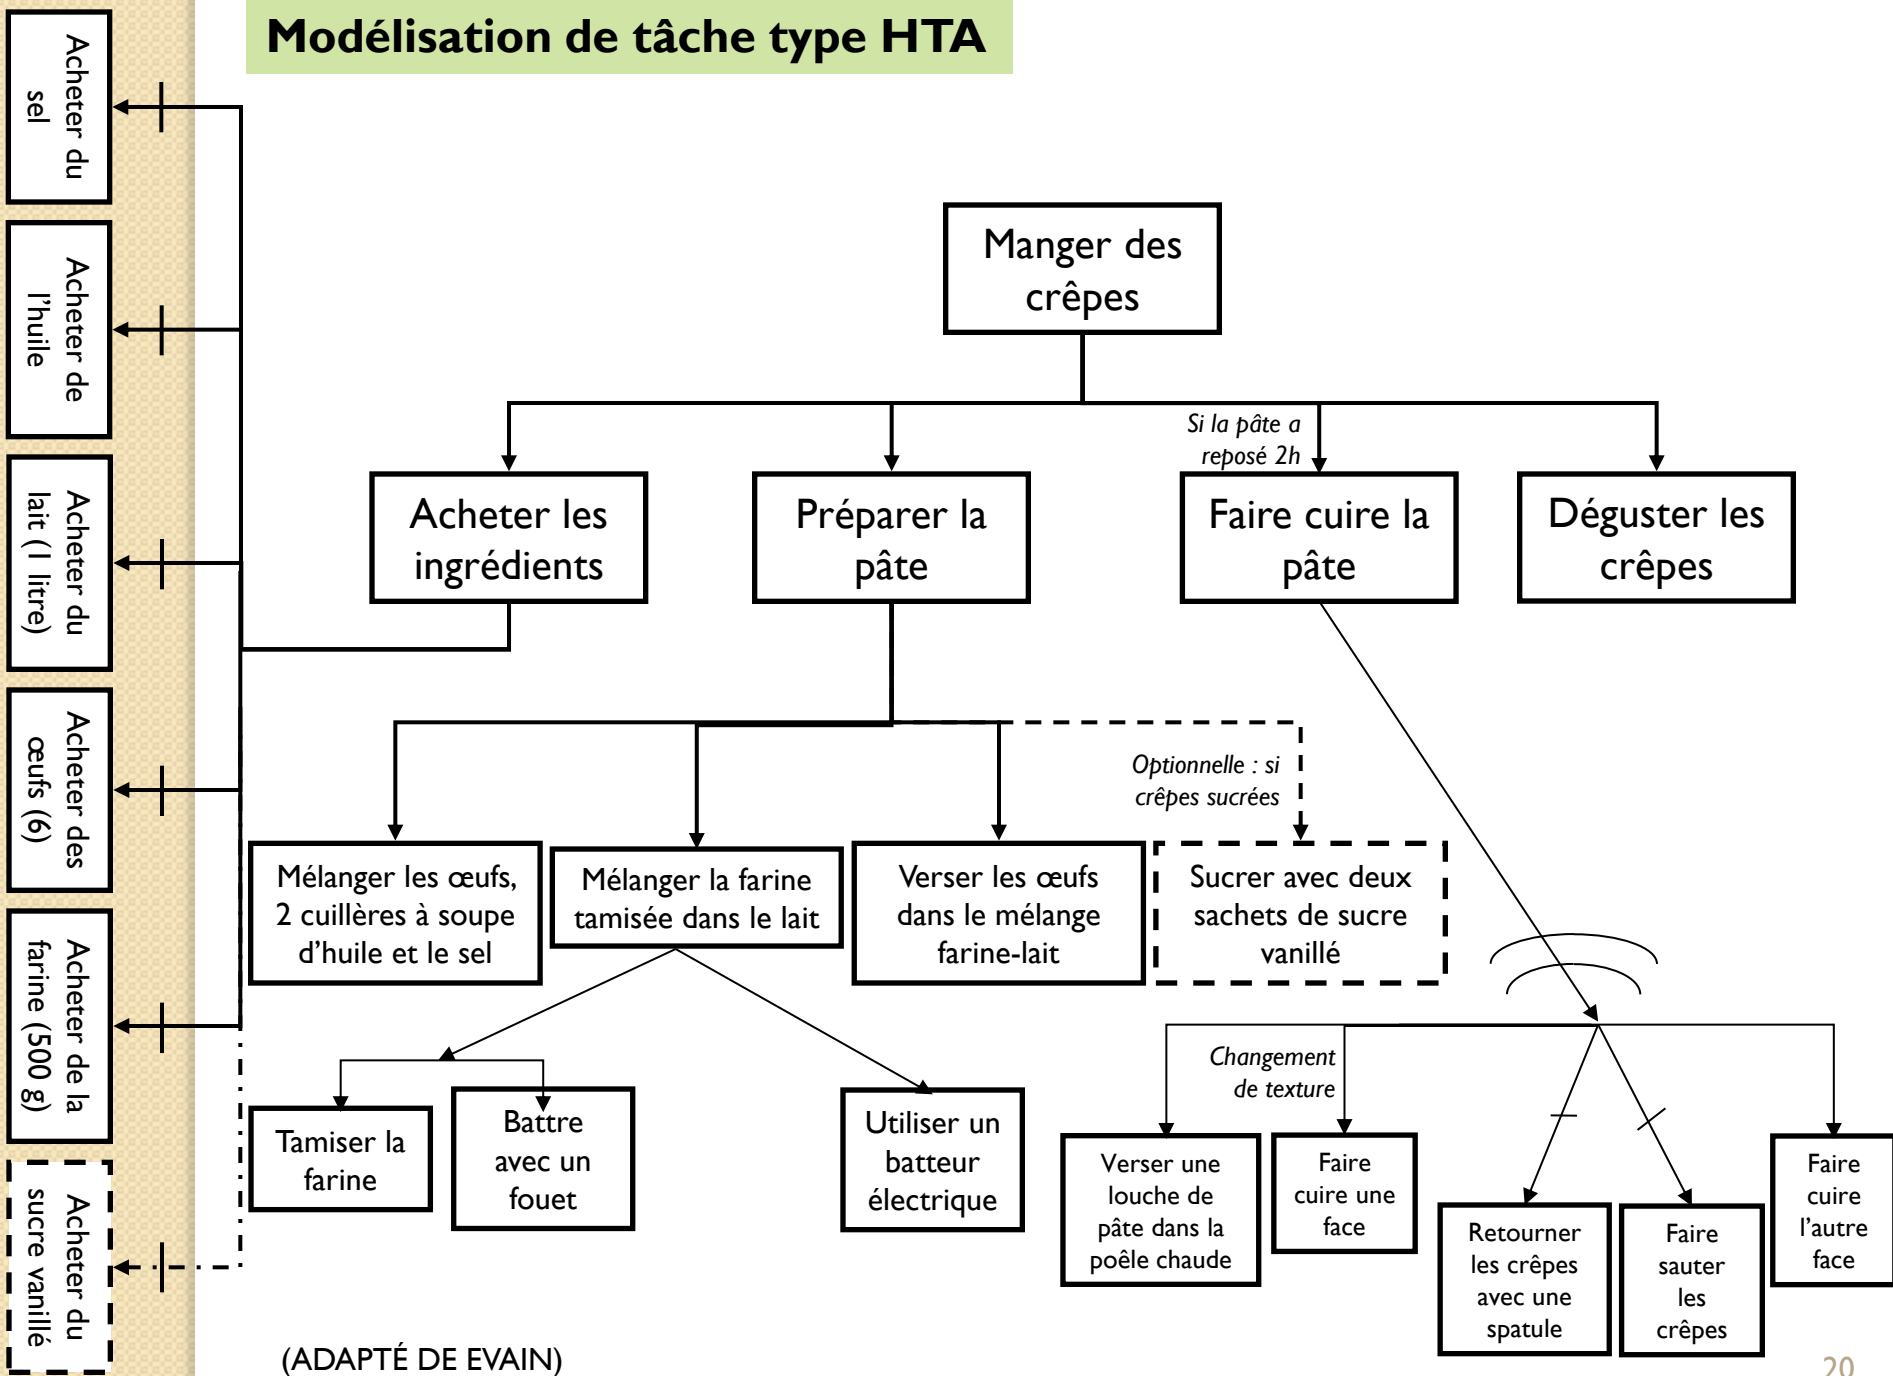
Modélisation de tâche type HTA

Acheter du sel

Acheter de l'huile

Acheter du lait (1 litre)

Acheter des œufs (6)

Acheter de la farine (500 g)

Acheter du sucre vanillé

Manger des crêpes

Si la pâte a reposé 2h

Acheter les ingrédients

Préparer la pâte

Faire cuire la pâte

Déguster les crêpes

Optionnelle : si crêpes sucrées

Mélanger les œufs, 2 cuillères à soupe d'huile et le sel

Mélanger la farine tamisée dans le lait

Verser les œufs dans le mélange farine-lait

Sucrer avec deux sachets de sucre vanillé

Changement de texture

Tamiser la farine

Battre avec un fouet

Utiliser un batteur électrique

Verser une louche de pâte dans la poêle chaude

Faire cuire une face

Retourner les crêpes avec une spatule

Faire sauter les crêpes

Faire cuire l'autre face

(ADAPTÉ DE EVAIN)

20